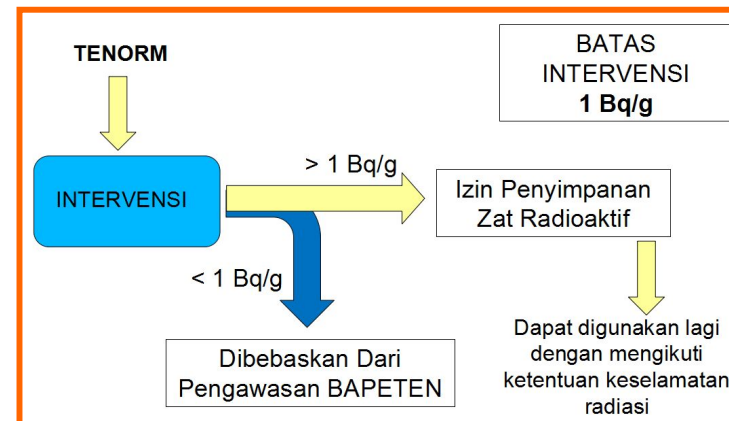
TENORM

BATAS INTERVENSI **1 Bq/g**

INTERVENSI

> 1 Bq/g

Izin Penyimpanan Zat Radioaktif

< 1 Bq/g

Dibebaskan Dari Pengawasan BAPETEN

Dapat digunakan lagi dengan mengikuti ketentuan keselamatan radiasi